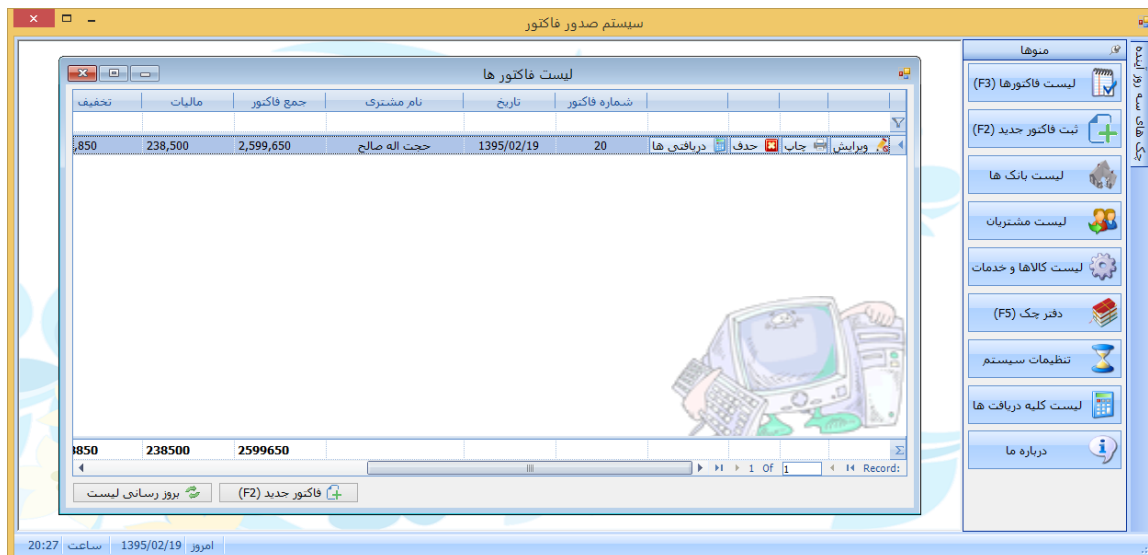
سیستم صدور فاکتور

لیست فاکتور ها

| تخفیف | مالیات | جمع فاکتور | نام مشتری | تاریخ | شماره فاکتور | | | |
|---|---|---|---|---|---|---|---|---|
| ,850 | 238,500 | 2,599,650 | حجت اله صالح | 1395/02/19 | 20 | دریافتی ها | حذف | چاپ | ویرایش |
| 3850 | 238500 | 2599650 | | | | | | |

Record: 1 Of 1

فاکتور جدید (F2)
بروز رسانی لیست

منوها
لیست فاکتورها (F3)
ثبت فاکتور جدید (F2)
لیست بانک ها
لیست مشتریان
لیست کالاها و خدمات
دفتر چک (F5)
تنظیمات سیستم
لیست کلیه دریافت ها
درباره ما

چک های سه روز آینده

امروز 1395/02/19 ساعت 20:27